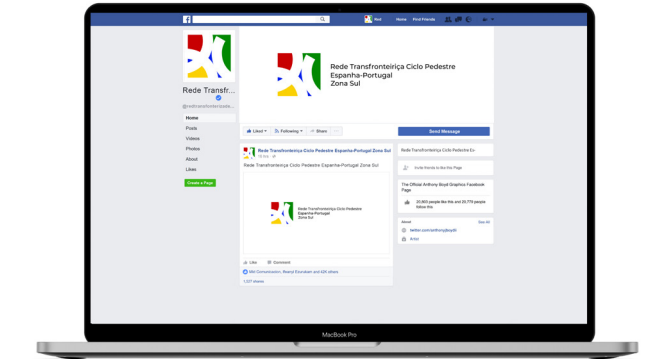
f

Rod Home Find Friends

Rede Transfronteiriça Ciclo Pedestre
Espanha-Portugal
Zona Sul

Rede Transfr...

@redetransfronteiriza...

Home
Posts
Videos
Photos
About
Likes

Create a Page

Liked ▾ Following ▾ Share ···

Send Message

Rede Transfronteiriça Ciclo Pedestre Espanha-Portugal Zona Sul
18 Sep

Rede Transfronteiriça Ciclo Pedestre Espanha-Portugal Zona Sul

Rede Transfronteiriça Ciclo Pedestre
Espanha-Portugal
Zona Sul

Like Comment

SM Consultation, Beeryl Ebenaker and 426 others

1,127 shares

Rede Transfronteiriça Ciclo Pedestre Es...

Invite friends to like this Page

The Official Anthony Boyd Graphics Facebook Page.

20,865 people like this and 20,779 people follow this

About See All

twitter.com/anthonyboyd

Artist

MacBook Pro